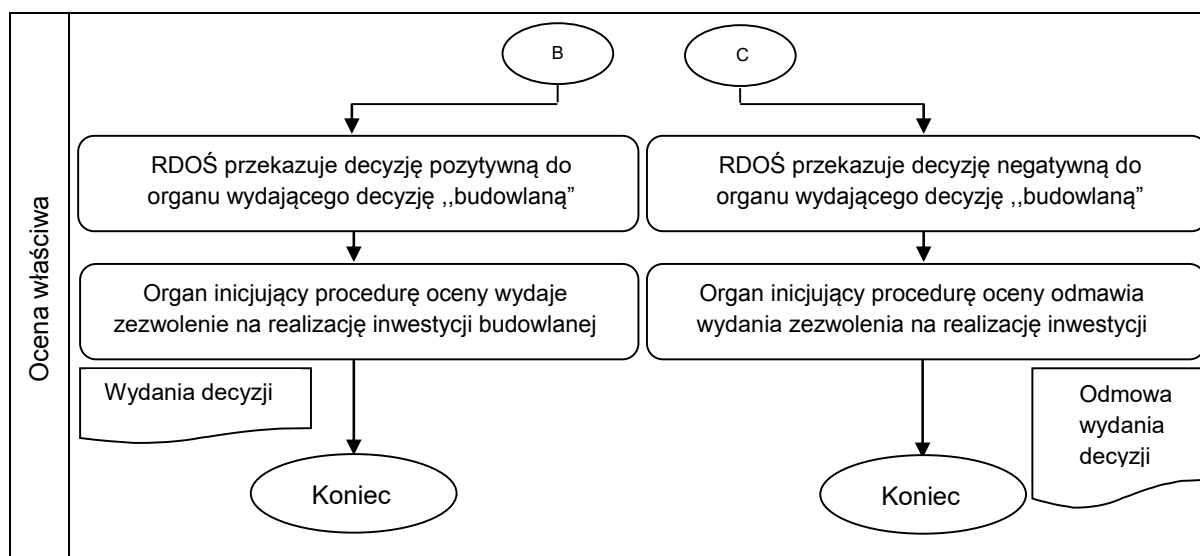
Ocena właściwa

B

C

RDOŚ przekazuje decyzję pozytywną do organu wydającego decyzję ,,budowlaną"

RDOŚ przekazuje decyzję negatywną do organu wydającego decyzję ,,budowlaną"

Organ inicjujący procedurę oceny wydaje zezwolenie na realizację inwestycji budowlanej

Organ inicjujący procedurę oceny odmawia wydania zezwolenia na realizację inwestycji

Wydania decyzji

Odmowa wydania decyzji

Koniec

Koniec